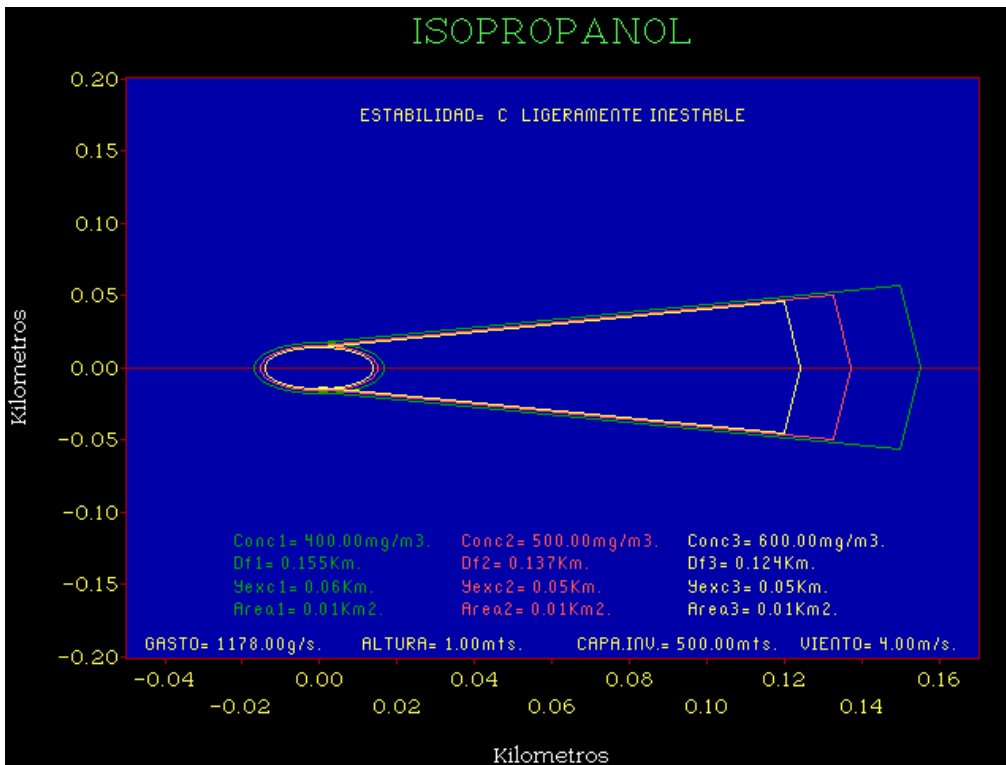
ISOPROPANOL

ESTABILIDAD= C LIGERAMENTE INESTABLE

0.20
0.15
0.10
0.05
0.00
−0.05
−0.10
−0.15
−0.20

Kilometros

Conc1= 400.00mg/m3.
Df1= 0.155Km.
Yexc1= 0.06Km.
Area1= 0.01Km2.

Conc2= 500.00mg/m3.
Df2= 0.137Km.
Yexc2= 0.05Km.
Area2= 0.01Km2.

Conc3= 600.00mg/m3.
Df3= 0.124Km.
Yexc3= 0.05Km.
Area3= 0.01Km2.

GASTO= 1178.00g/s.   ALTURA= 1.00mts.   CAPA.INV.= 500.00mts.   VIENTO= 4.00m/s.

−0.04 −0.02 0.00 0.02 0.04 0.06 0.08 0.10 0.12 0.14 0.16

Kilometros